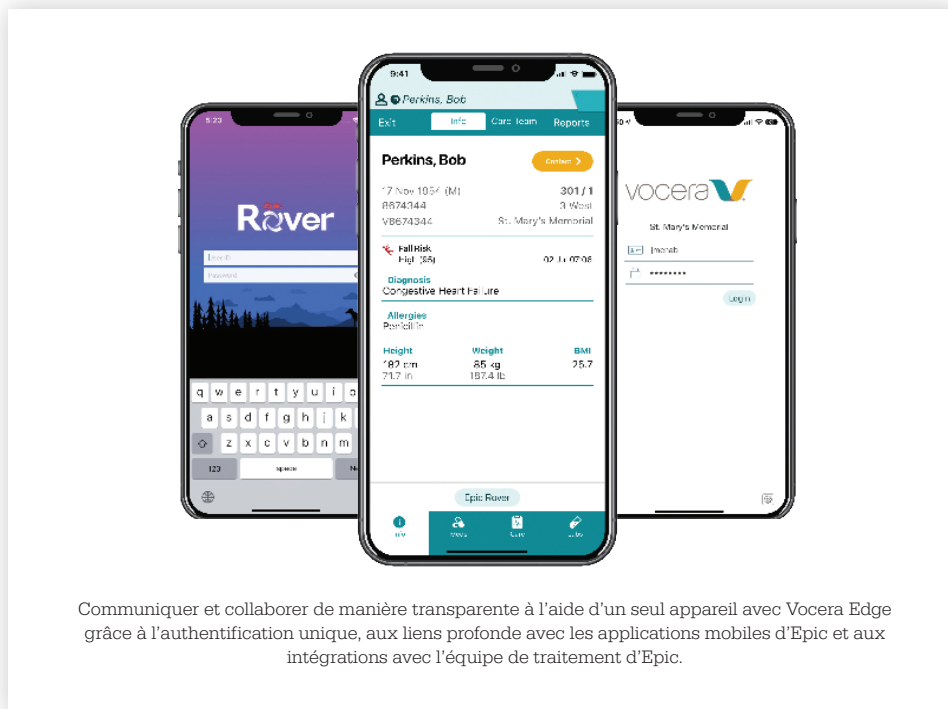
5:23

Epic
Rover

Login ID
Password

q w e r t y u i o
a s d f g h j k
z x c v b n m
123
space

9:41
Perkins, Bob
Exit
Info
Care Team
Reports

Perkins, Bob
Contact
17 Nov 1954 (M)
301 / 1
8874344
3 West
VB674344
St. Mary's Memorial

Fall Risk
High (65)
02 Jul 07:08

Diagnosis
Congestive Heart Failure

Allergies
Penicillin

Height
Weight
BMI
182 cm
85 kg
25.7
71.7 in
187.4 lb

Epic Rover

vocera

St. Mary's Memorial
jmorab
••••••••
Log in

Communiquer et collaborer de manière transparente à l'aide d'un seul appareil avec Vocera Edge grâce à l'authentification unique, aux liens profonde avec les applications mobiles d'Epic et aux intégrations avec l'équipe de traitement d'Epic.